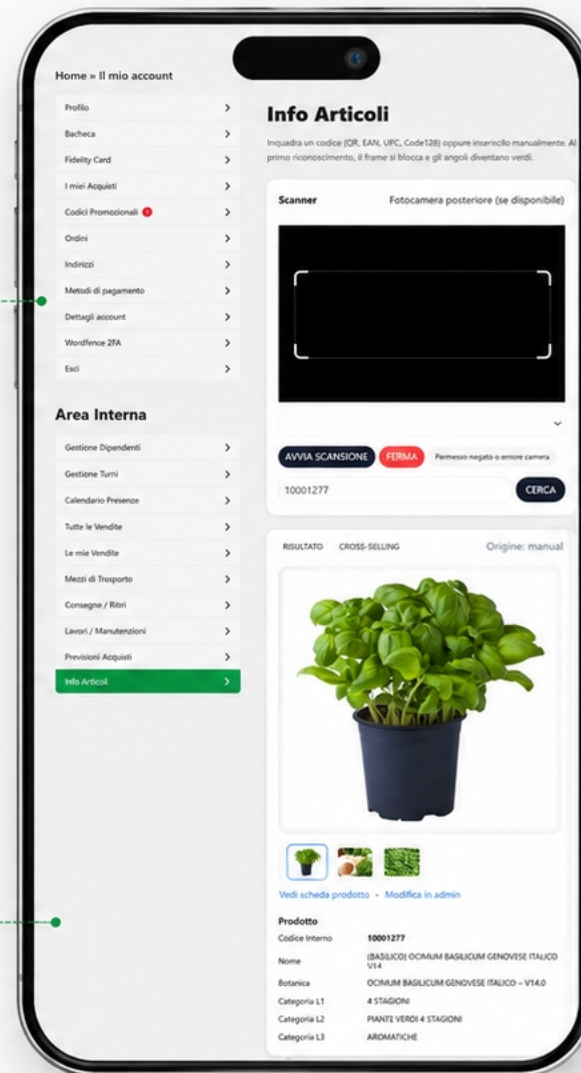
Home » Il mio account

Profilo
Bacheca
Fidelity Card
I miei Acquisti
Codici Promozionali
Ordini
Indirizzi
Metodi di pagamento
Dettagli account
Wordfence 2FA
Esci

Area Interna

Gestione Dipendenti
Gestione Turni
Calendario Presenze
Tutte le Vendite
Le mie Vendite
Mezzi di Trasporto
Consegne / Ritiri
Lavori / Manutenzioni
Previsioni Acquisti
Info Articoli

Info Articoli

Inquadra un codice (QR, EAN, UPC, Code128) oppure inseriscilo manualmente. Al primo riconoscimento, il frame si blocca e gli angoli diventano verdi.

Scanner
Fotocamera posteriore (se disponibile)

AVVIA SCANSIONE
FERMA
Permesso negato o errore camera

10001277
CERCA

RISULTATO
CROSS-SELLING
Origine: manual

Vedi scheda prodotto · Modifica in admin

Prodotto

| Codice Interno | 10001277 |
|---|---|
| Nome | (BASILICO) OCIMUM BASILICUM GENOVESE ITALICO V14 |
| Botanica | OCIMUM BASILICUM GENOVESE ITALICO – V14.0 |
| Categoria L1 | 4 STAGIONI |
| Categoria L2 | PIANTE VERDI 4 STAGIONI |
| Categoria L3 | AROMATICHE |